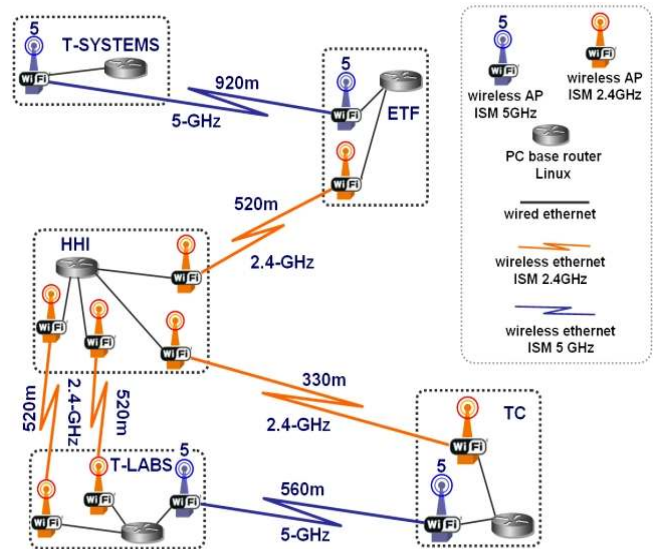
5
T-SYSTEMS
Wi Fi
920m
5-GHz
5
Wi Fi
ETF
Wi Fi
520m
2.4-GHz
HHI
Wi Fi
Wi Fi
Wi Fi
Wi Fi
330m
2.4-GHz
520m
2.4-GHz
520m
T-LABS
5
Wi Fi
Wi Fi
Wi Fi
560m
5-GHz
TC
Wi Fi
5
Wi Fi

5
Wi Fi
wireless AP
ISM 5GHz
Wi Fi
wireless AP
ISM 2.4GHz
PC base router
Linux
wired ethernet
wireless ethernet
ISM 2.4GHz
wireless ethernet
ISM 5 GHz